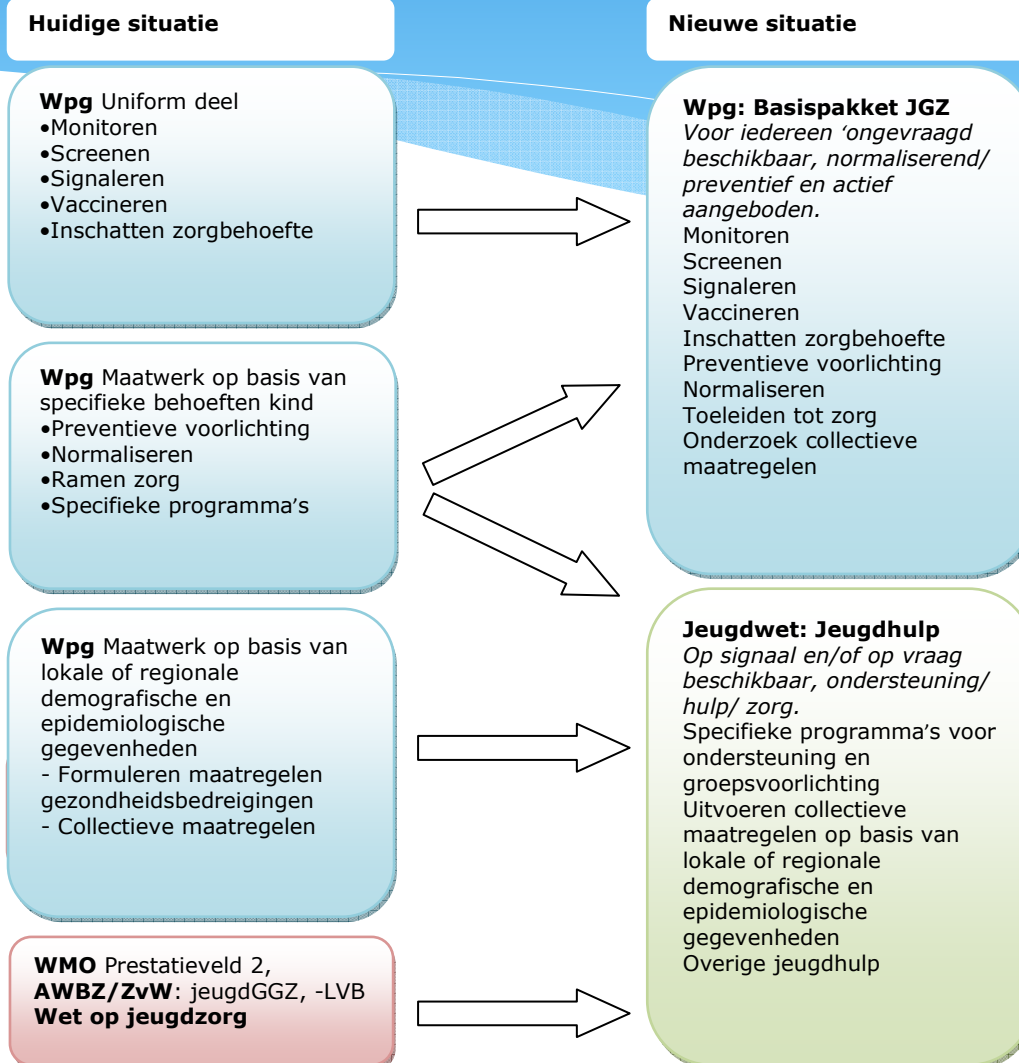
Huidige situatie

Nieuwe situatie

**Wpg** Uniform deel
•Monitoren
•Screenen
•Signaleren
•Vaccineren
•Inschatten zorgbehoefte

**Wpg** Maatwerk op basis van specifieke behoeften kind
•Preventieve voorlichting
•Normaliseren
•Ramen zorg
•Specifieke programma's

**Wpg** Maatwerk op basis van lokale of regionale demografische en epidemiologische gegevenheden
- Formuleren maatregelen gezondheidsbedreigingen
- Collectieve maatregelen

**WMO** Prestatieveld 2,
**AWBZ/ZvW**: jeugdGGZ, -LVB
**Wet op jeugdzorg**

**Wpg: Basispakket JGZ**
*Voor iedereen 'ongevraagd beschikbaar, normaliserend/ preventief en actief aangeboden.*
Monitoren
Screenen
Signaleren
Vaccineren
Inschatten zorgbehoefte
Preventieve voorlichting
Normaliseren
Toeleiden tot zorg
Onderzoek collectieve maatregelen

**Jeugdwet: Jeugdhulp**
*Op signaal en/of op vraag beschikbaar, ondersteuning/ hulp/ zorg.*
Specifieke programma's voor ondersteuning en groepsvoorlichting
Uitvoeren collectieve maatregelen op basis van lokale of regionale demografische en epidemiologische gegevenheden
Overige jeugdhulp